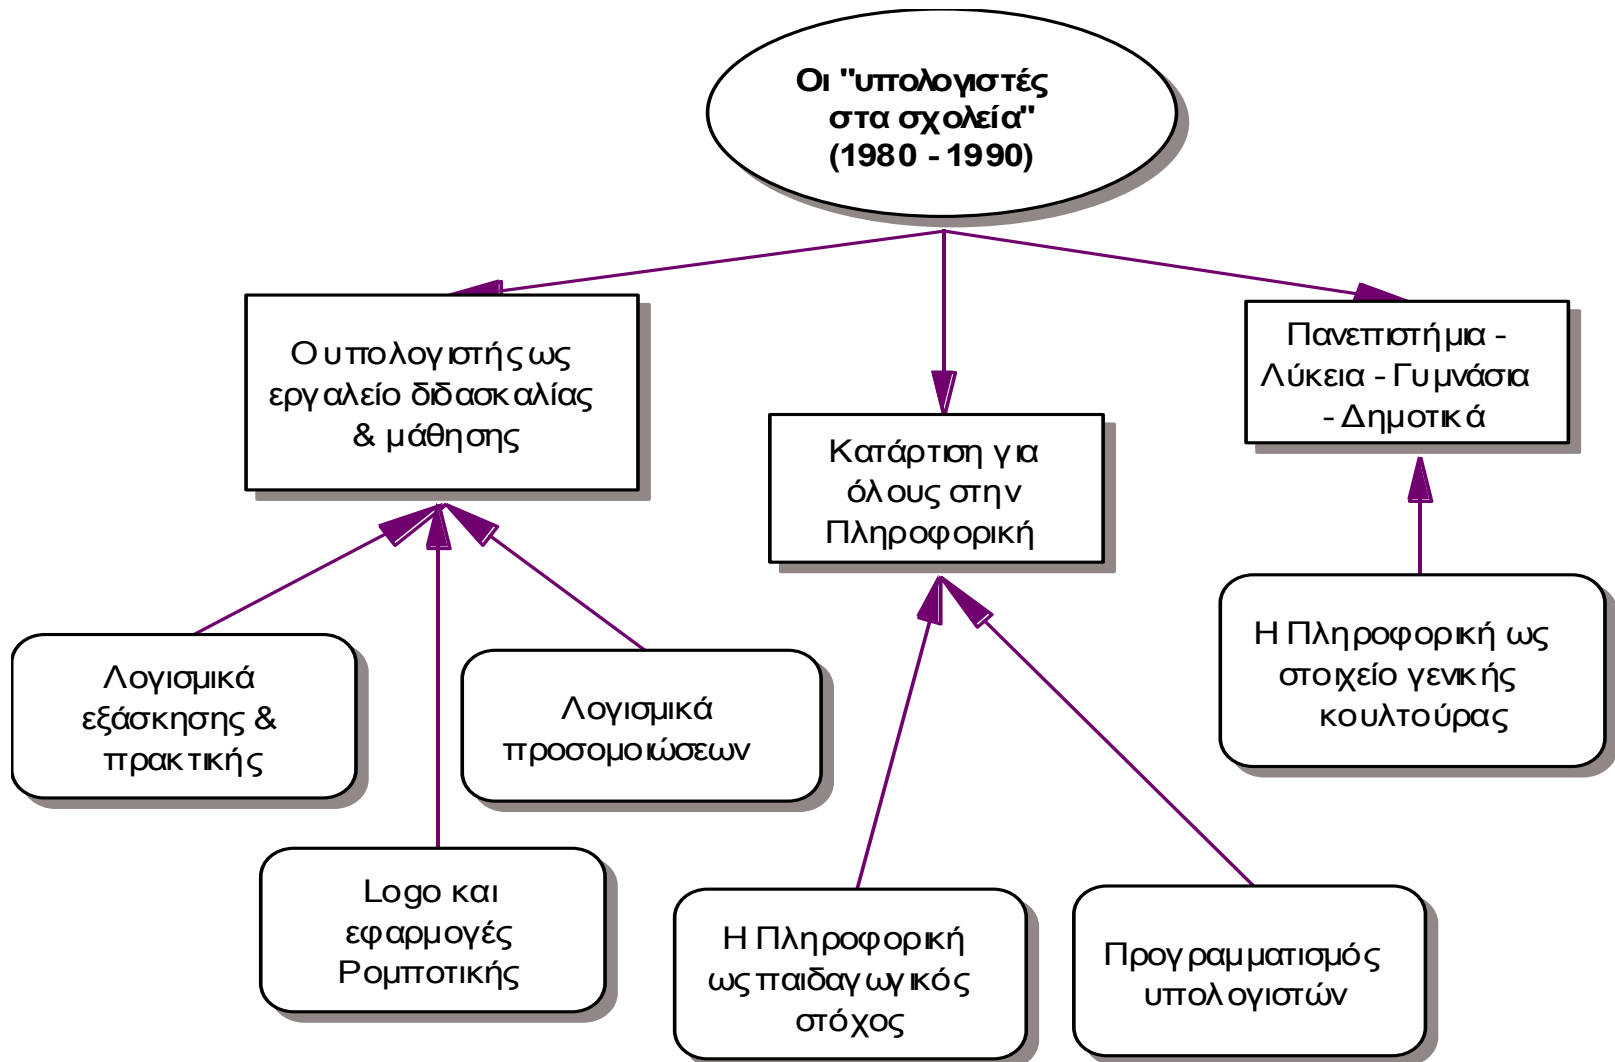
Οι "υπολογιστές στα σχολεία" (1980 - 1990)

Ο υπολογιστής ως εργαλείο διδασκαλίας & μάθησης

Κατάρτιση για όλους στην Πληροφορική

Πανεπιστήμια - Λύκεια - Γυμνάσια - Δημοτικά

Λογισμικά εξάσκησης & πρακτικής

Λογισμικά προσομοιώσεων

Logo και εφαρμογές Ρομποτικής

Η Πληροφορική ως παιδαγωγικός στόχος

Προγραμματισμός υπολογιστών

Η Πληροφορική ως στοιχείο γενικής κουλτούρας